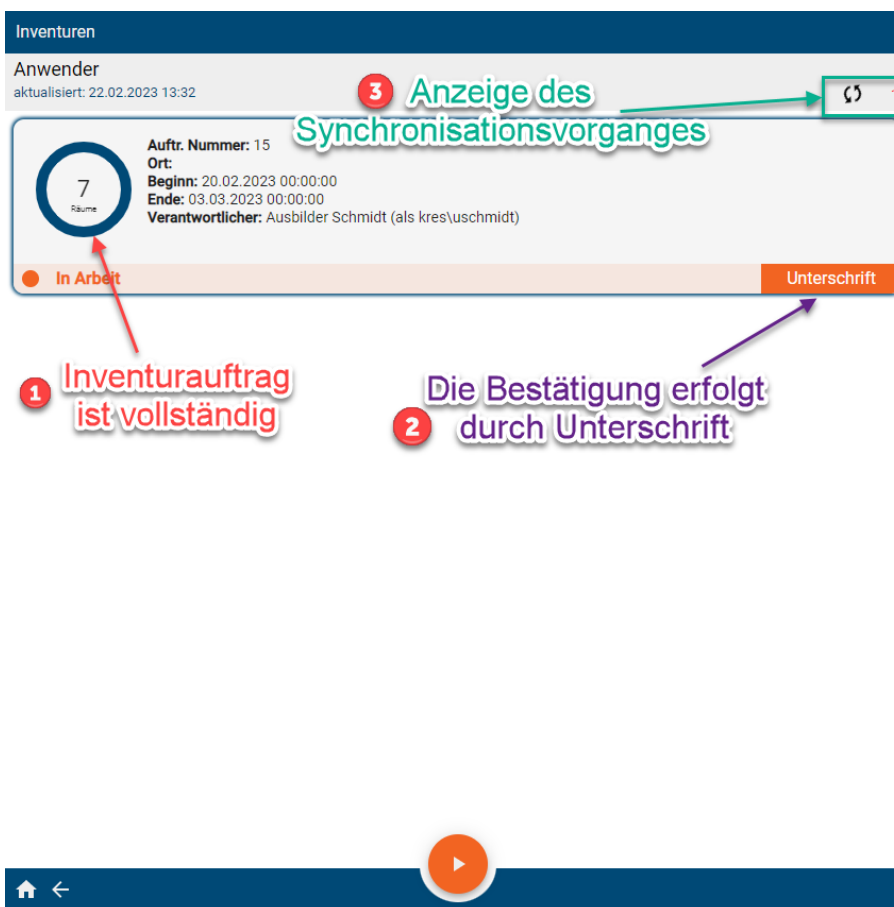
Inventuren

Anwender
aktualisiert: 22.02.2023 13:32

3 Anzeige des Synchronisationsvorganges

7
Räume

**Auftr. Nummer:** 15
**Ort:**
**Beginn:** 20.02.2023 00:00:00
**Ende:** 03.03.2023 00:00:00
**Verantwortlicher:** Ausbilder Schmidt (als kres\uschmidt)

In Arbeit

Unterschrift

1 Inventurauftrag ist vollständig

Die Bestätigung erfolgt durch Unterschrift 2